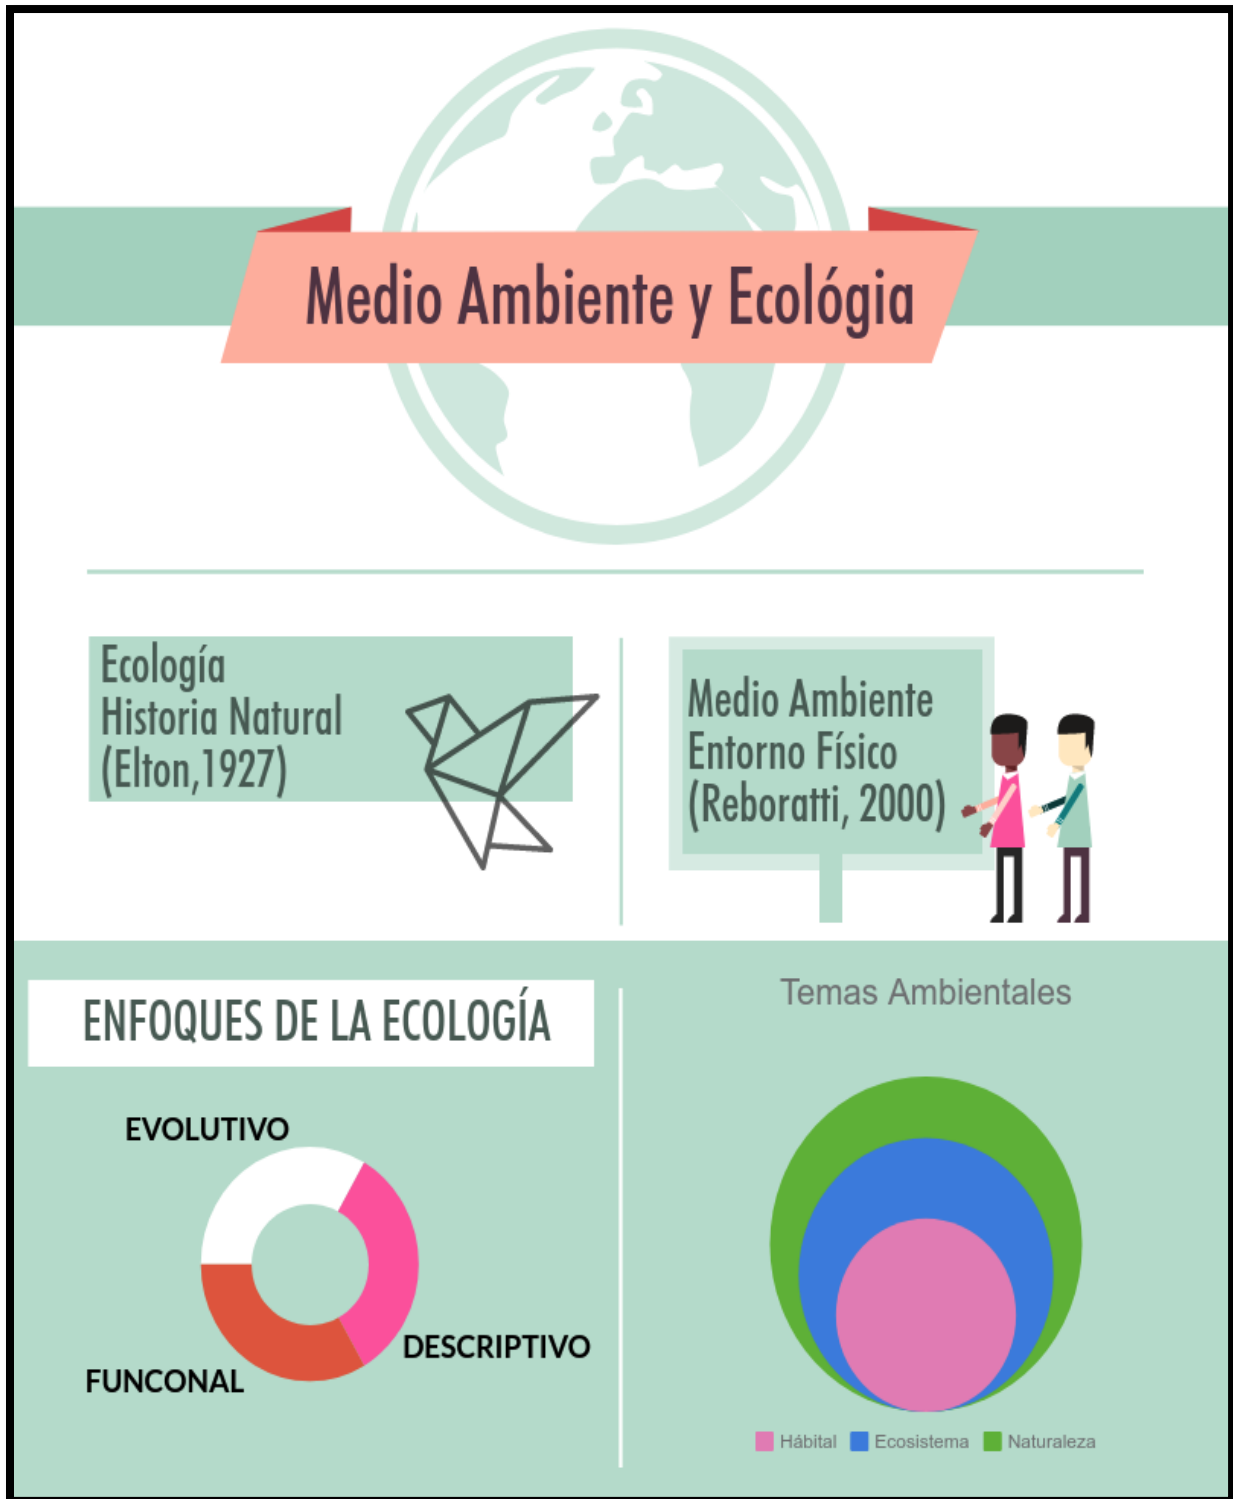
Medio Ambiente y Ecológia

Ecología
Historia Natural
(Elton,1927)

Medio Ambiente
Entorno Físico
(Reboratti, 2000)

ENFOQUES DE LA ECOLOGÍA

EVOLUTIVO

DESCRIPTIVO

FUNCONAL

Temas Ambientales

Hábital Ecosistema Naturaleza